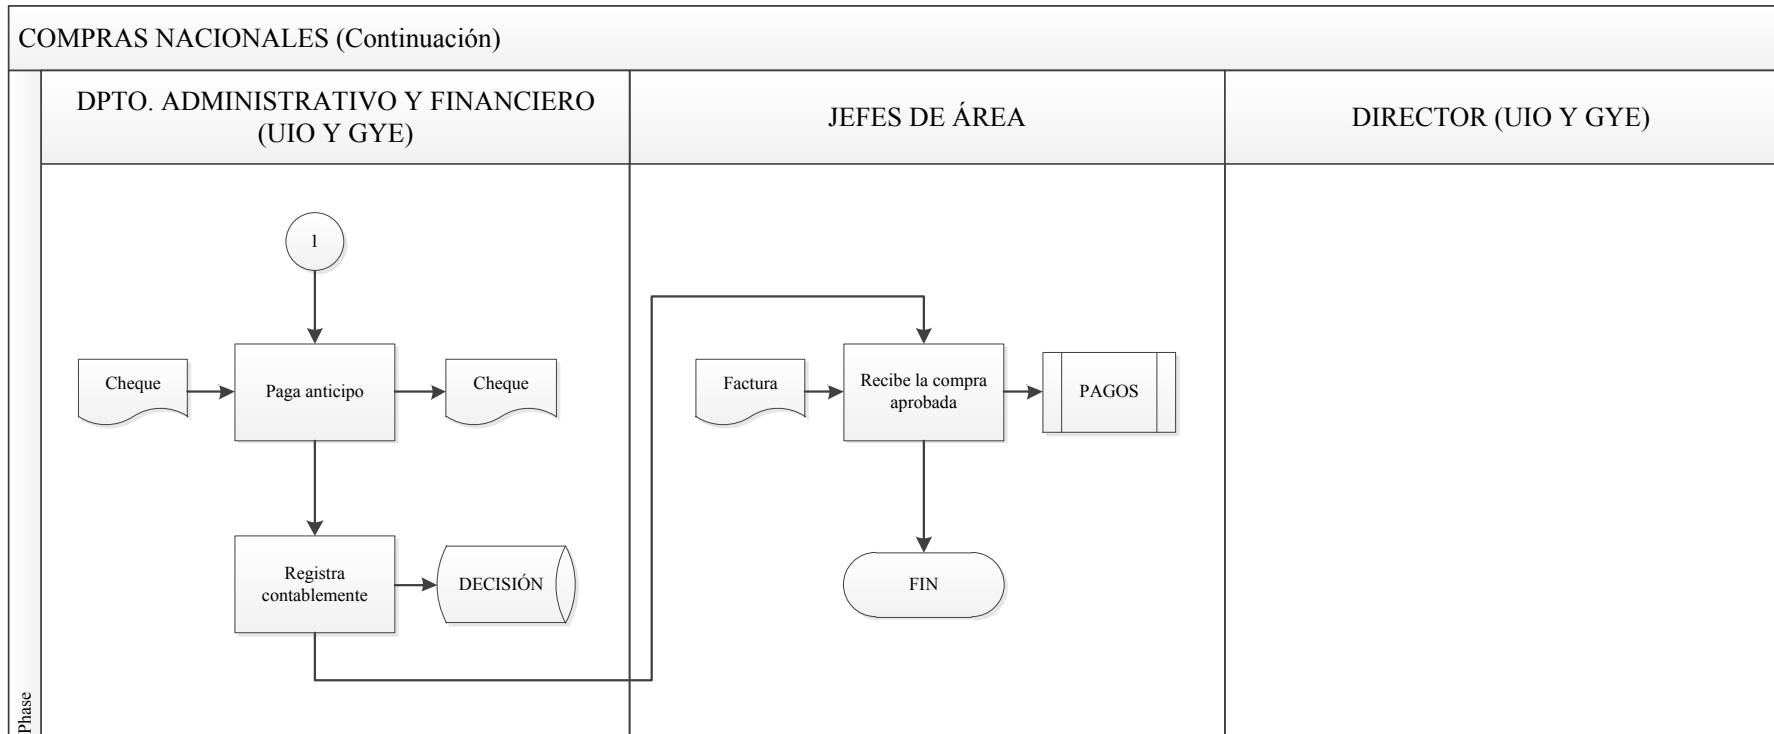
COMPRAS NACIONALES (Continuación)

DPTO. ADMINISTRATIVO Y FINANCIERO (UIO Y GYE)

JEFES DE ÁREA

DIRECTOR (UIO Y GYE)

1

Cheque

Paga anticipo

Cheque

Registra contablemente

DECISIÓN

Factura

Recibe la compra aprobada

PAGOS

FIN

Phase